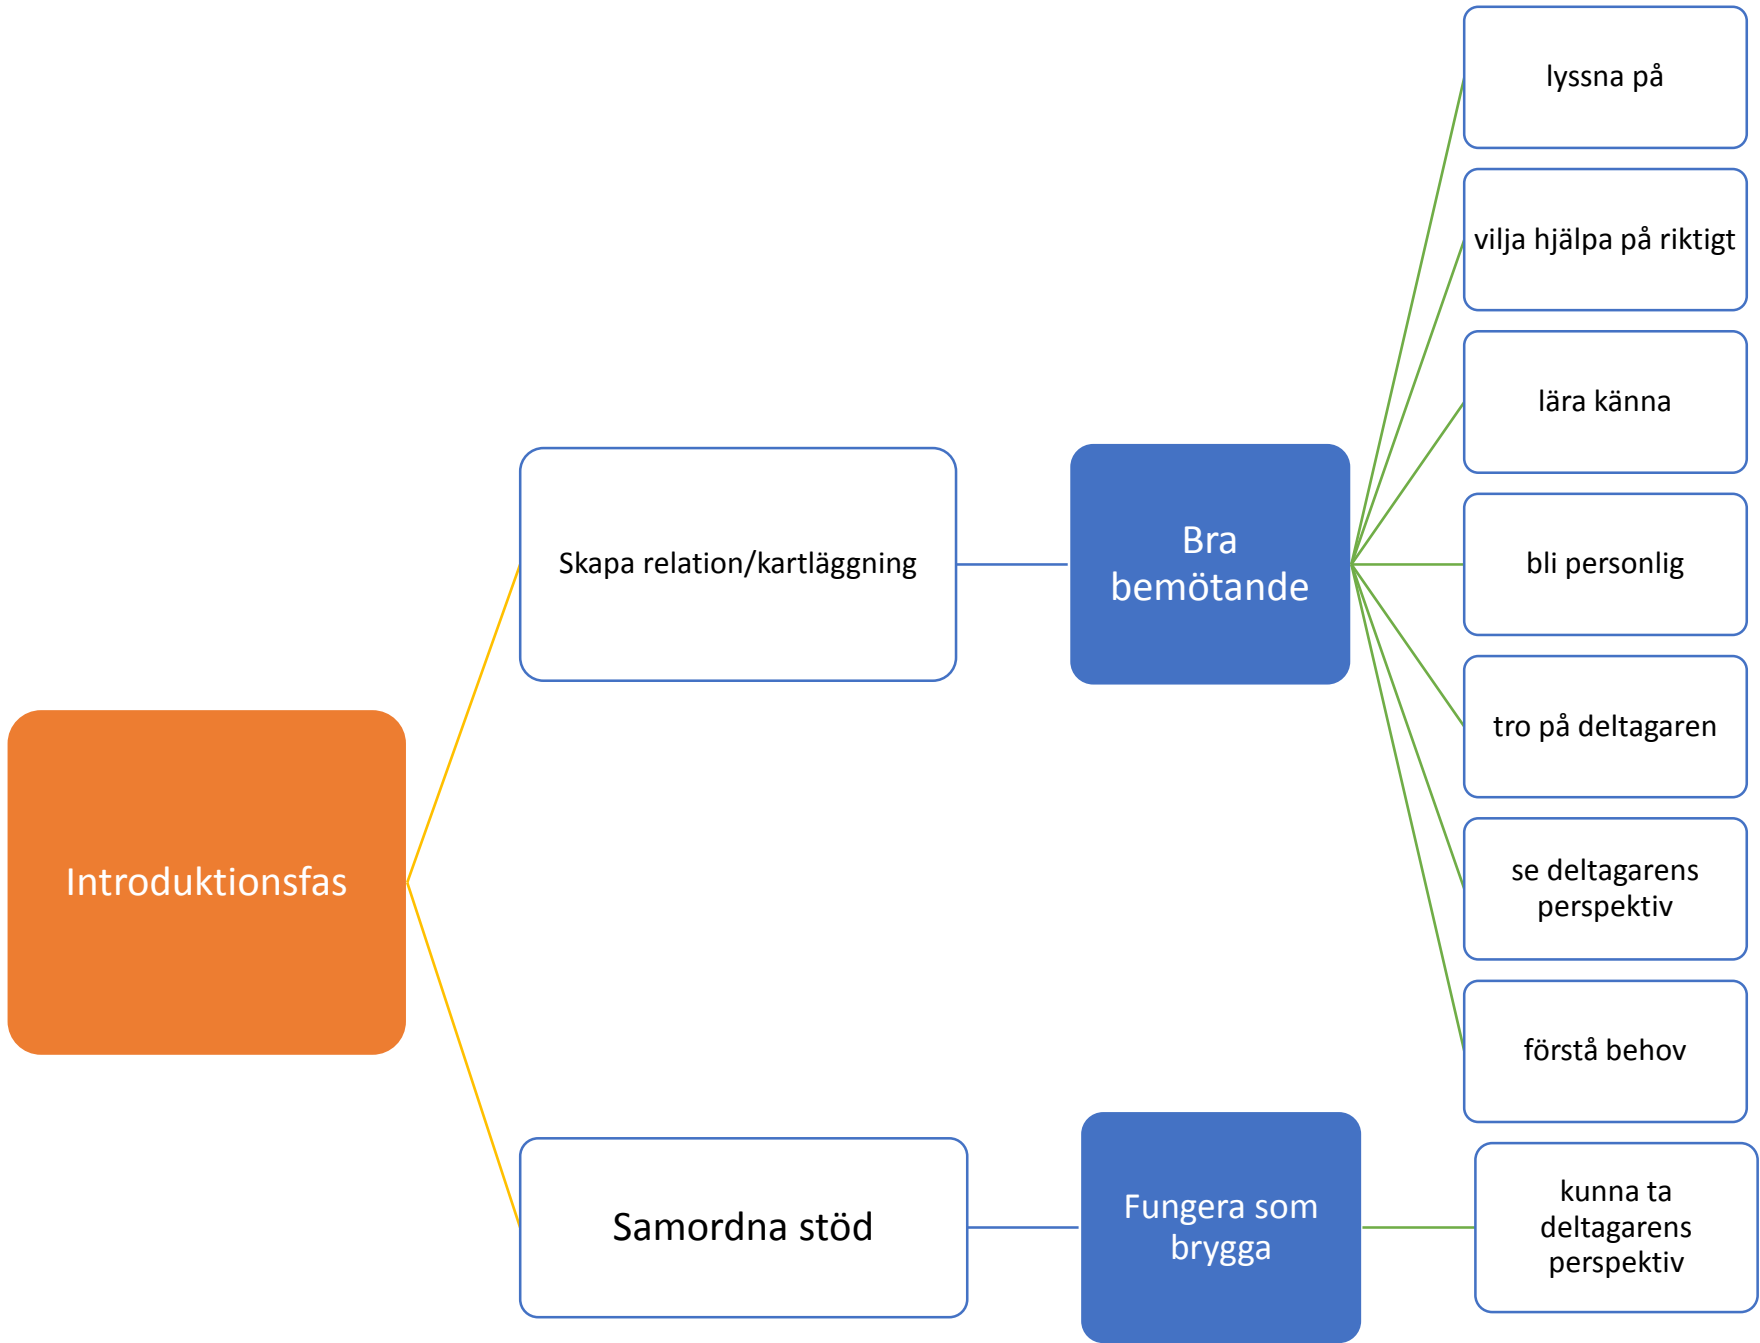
Introduktionsfas

Skapa relation/kartläggning

Bra bemötande

lyssna på

vilja hjälpa på riktigt

lära känna

bli personlig

tro på deltagaren

se deltagarens perspektiv

förstå behov

Samordna stöd

Fungera som brygga

kunna ta deltagarens perspektiv